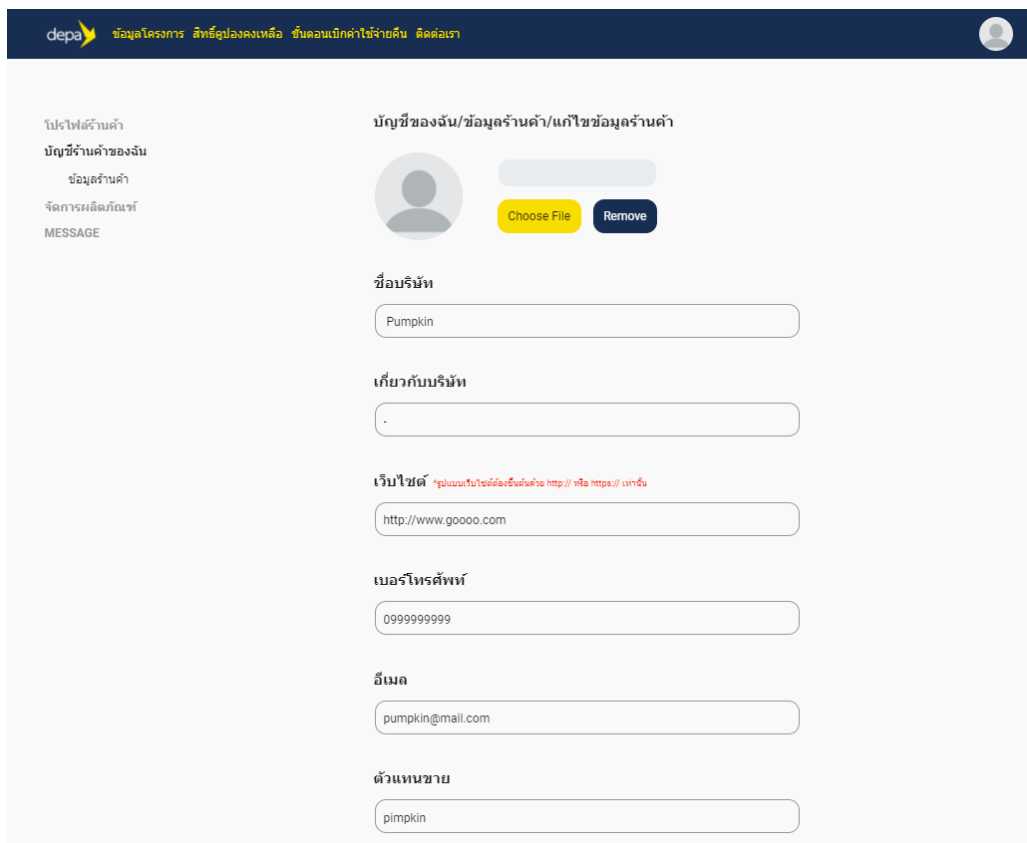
depa ข้อมูลโครงการ สิทธิ์คูปองคงเหลือ ขั้นตอนเบิกค่าใช้จ่ายคืน ติดต่อเรา

โปรไฟล์ร้านค้า
บัญชีร้านค้าของฉัน
ข้อมูลร้านค้า
จัดการผลิตภัณฑ์
MESSAGE

บัญชีของฉัน/ข้อมูลร้านค้า/แก้ไขข้อมูลร้านค้า

Choose File
Remove

ชื่อบริษัท
Pumpkin

เกี่ยวกับบริษัท
.

เว็บไซต์ *รูปแบบเว็บไซต์ต้องขึ้นต้นด้วย http:// หรือ https:// เท่านั้น
http://www.goooo.com

เบอร์โทรศัพท์
0999999999

อีเมล
pumpkin@mail.com

ตัวแทนขาย
pimpkin